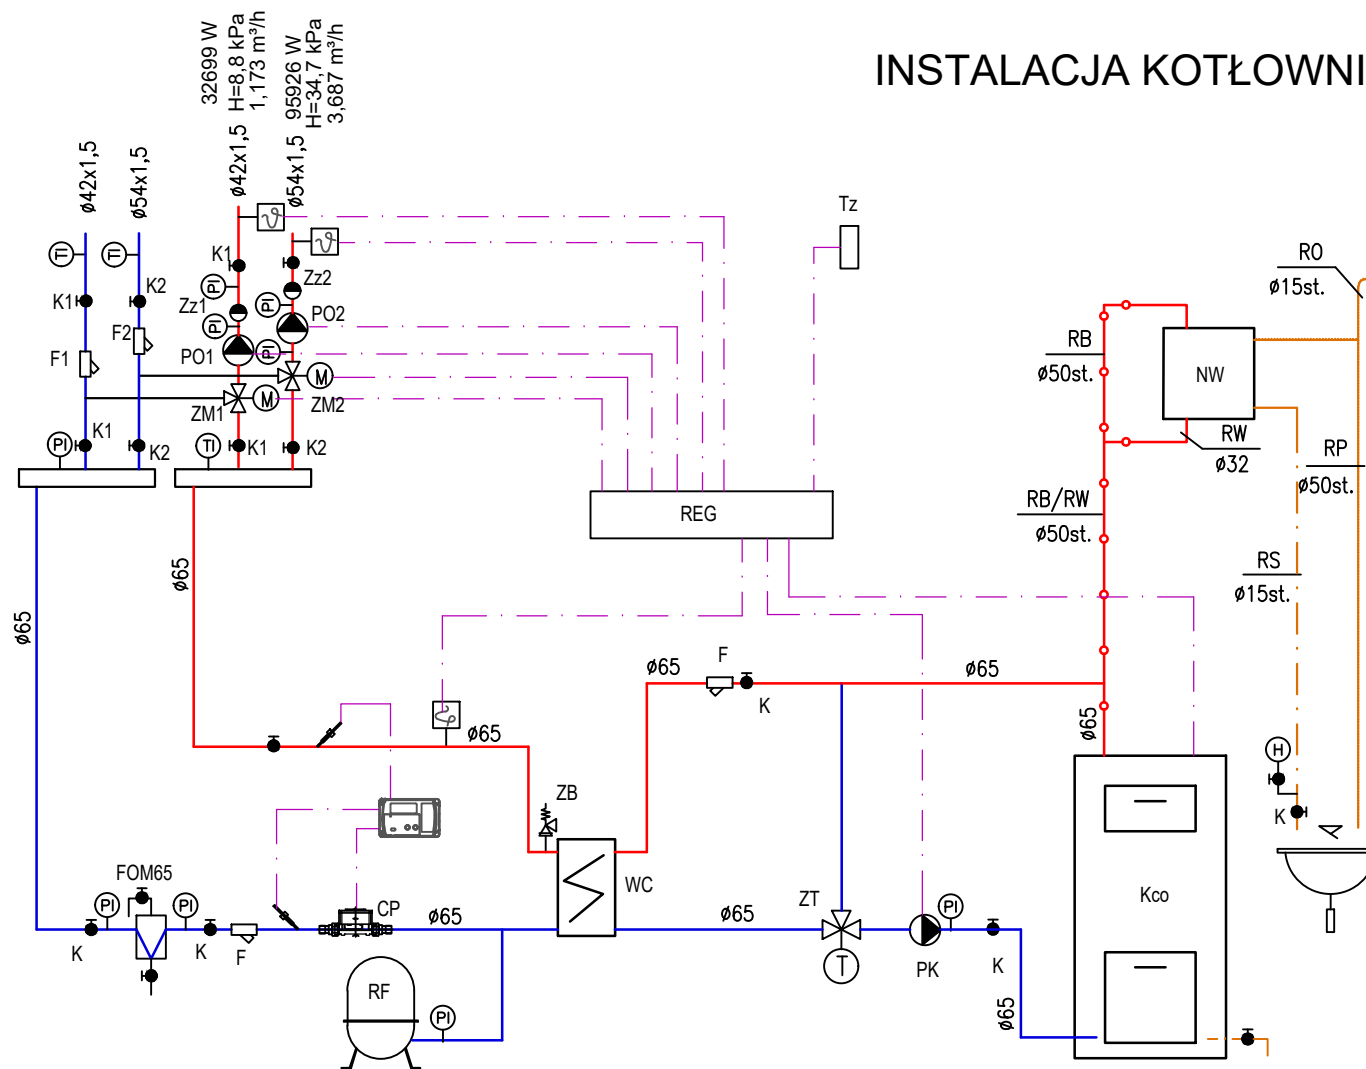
INSTALACJA KOTŁOWNI

32699 W
H=8,8 kPa
1,173 m³/h
95926 W
H=34,7 kPa
3,687 m³/h

ø42x1,5
ø54x1,5
ø42x1,5
ø54x1,5

TI
TI
K1
K2
F1
F2
PI
K1
K2

K1
PI
Zz1
PI
PO1
ZM1
M
Zz2
PI
PO2
TI
M
ZM2
TI
K1
K2

Tz

RO
ø15st.
RB
ø50st.
NW
RW
ø32
RP
ø50st.
RB/RW
ø50st.
RS
ø15st.

REG

ø65
ø65
ø65
F
K
ø65
ø65
ø65
ZB
WC
H
K

FOM65
PI
PI
K
K
F
CP
ø65
ø65
ZT
T
PI
PK
K
Kco
RF
PI
ø65